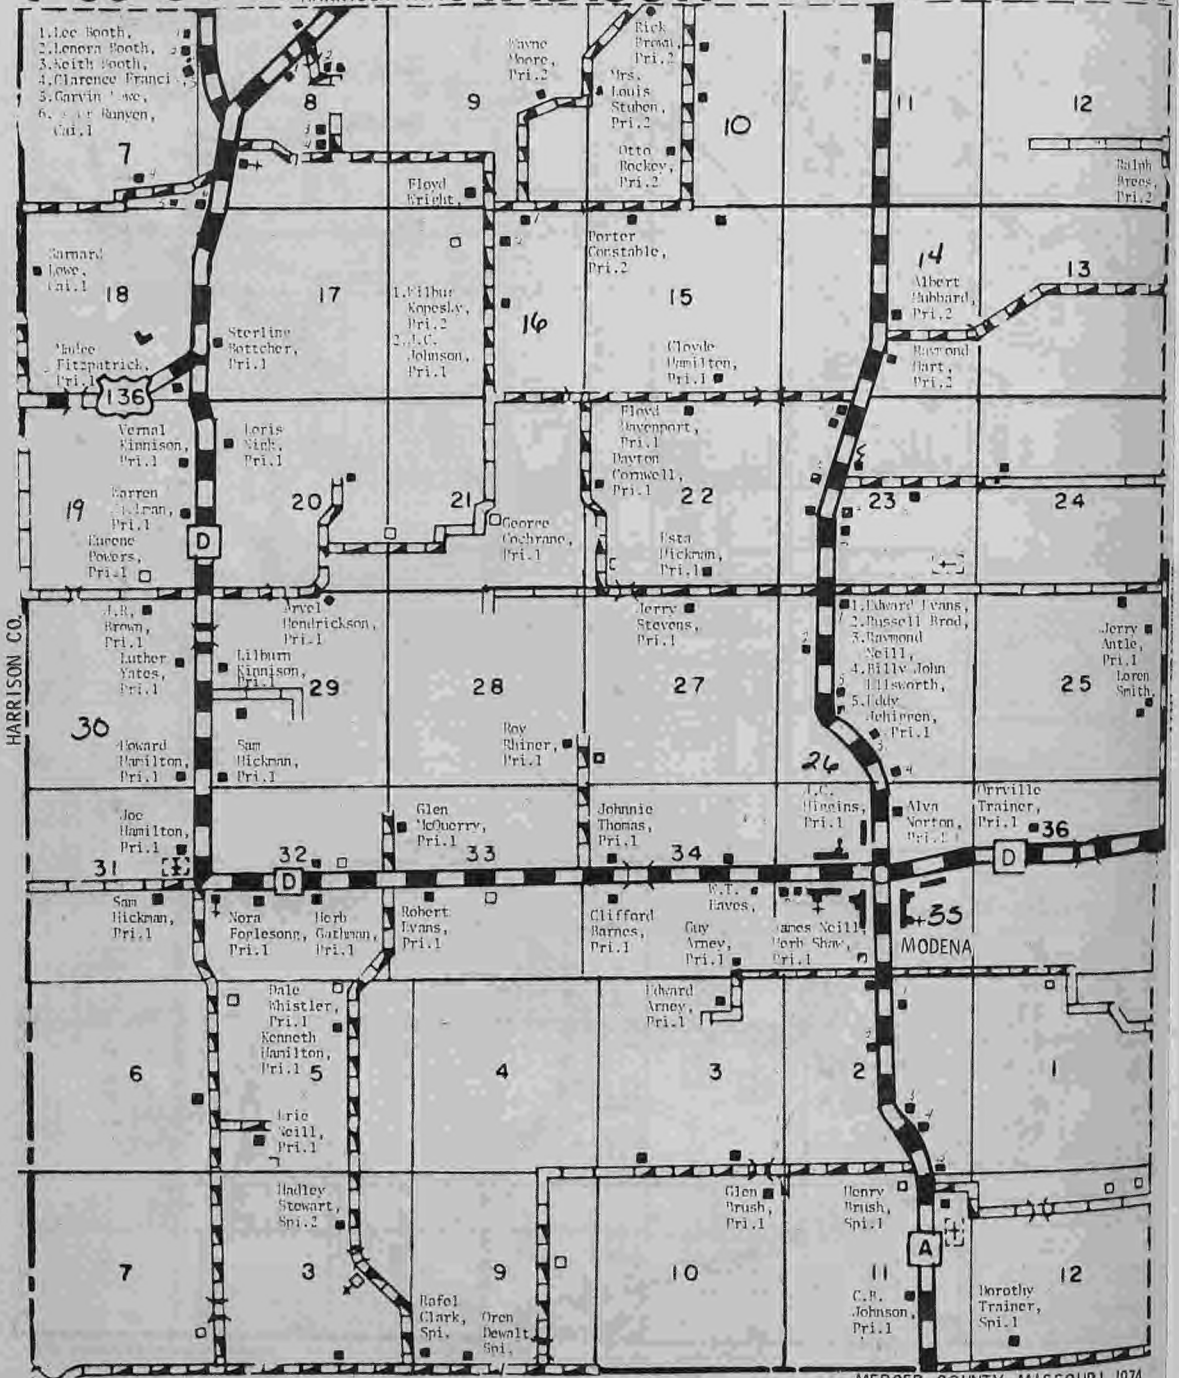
1.Lee Booth,
2.Lenora Booth,
3.Keith Booth,
4.Clarence Franci
5.Garvin Lowe,
6. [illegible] Runyen,
Cai.1

7

8

9

Wayne Moore, Pri.2

Rick Brown, Pri.2

Mrs. Louis Stuben, Pri.2

10

Otto Bockey, Pri.2

11

12

Ralph Brees, Pri.2

Floyd Wright,

Porter Constable, Pri.2

Barnard Lowe, Cai.1

18

17

1.Filbur Kopesky, Pri.2
2.J.C. Johnson, Pri.1

16

15

14

Albert Hubbard, Pri.2

13

Sterling Bottcher, Pri.1

Madee Fitzpatrick, Pri.1

136

Cloyde Hamilton, Pri.1

Raymond Hart, Pri.2

Vernal Kinnison, Pri.1

Loris Nich, Pri.1

Floyd Davenport, Pri.1

Dayton Cornwell, Pri.1

22

19

Warren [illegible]ran, Pri.1

20

21

George Cochrane, Pri.1

23

24

Eugene Powers, Pri.1

D

Esta Hickman, Pri.1

J.R. Brown, Pri.1

Arvel Hendrickson, Pri.1

Jerry Stevens, Pri.1

1.Edward Evans,
2.Russell Brod,
3.Raymond Neill,
4.Billy John Ellsworth,
5.Eddy Schirren, Pri.1

Jerry Antle, Pri.1

Loren Smith

HARRISON CO.

Luther Yates, Pri.1

Lilburn Kinnison, Pri.1

29

28

27

25

30

Howard Hamilton, Pri.1

Sam Hickman, Pri.1

Roy Rhiner, Pri.1

26

Joe Hamilton, Pri.1

Glen McQuerry, Pri.1

Johnnie Thomas, Pri.1

J.C. Higgins, Pri.1

Alva Norton, Pri.1

Orrville Trainer, Pri.1

36

31

32

D

33

34

D

Sam Hickman, Pri.1

Nora Foglesong, Pri.1

Herb Gathman, Pri.1

Robert Evans, Pri.1

W.T. Eaves,

Clifford Barnes, Pri.1

Guy Arney, Pri.1

James Neill, Herb Shaw, Pri.1

35

MODENA

Dale Whistler, Pri.1

Kenneth Hamilton, Pri.1

Edward Arney, Pri.1

6

5

4

3

2

1

Eric Neill, Pri.1

Hadley Stewart, Spi.2

Glen Brush, Pri.1

Henry Brush, Spi.1

7

3

9

10

11

A

12

Rafol Clark, Spi.

Oren Dewalt, Spi.

C.R. Johnson, Pri.1

Dorothy Trainer, Spi.1

MERCER COUNTY, MISSOURI 1974